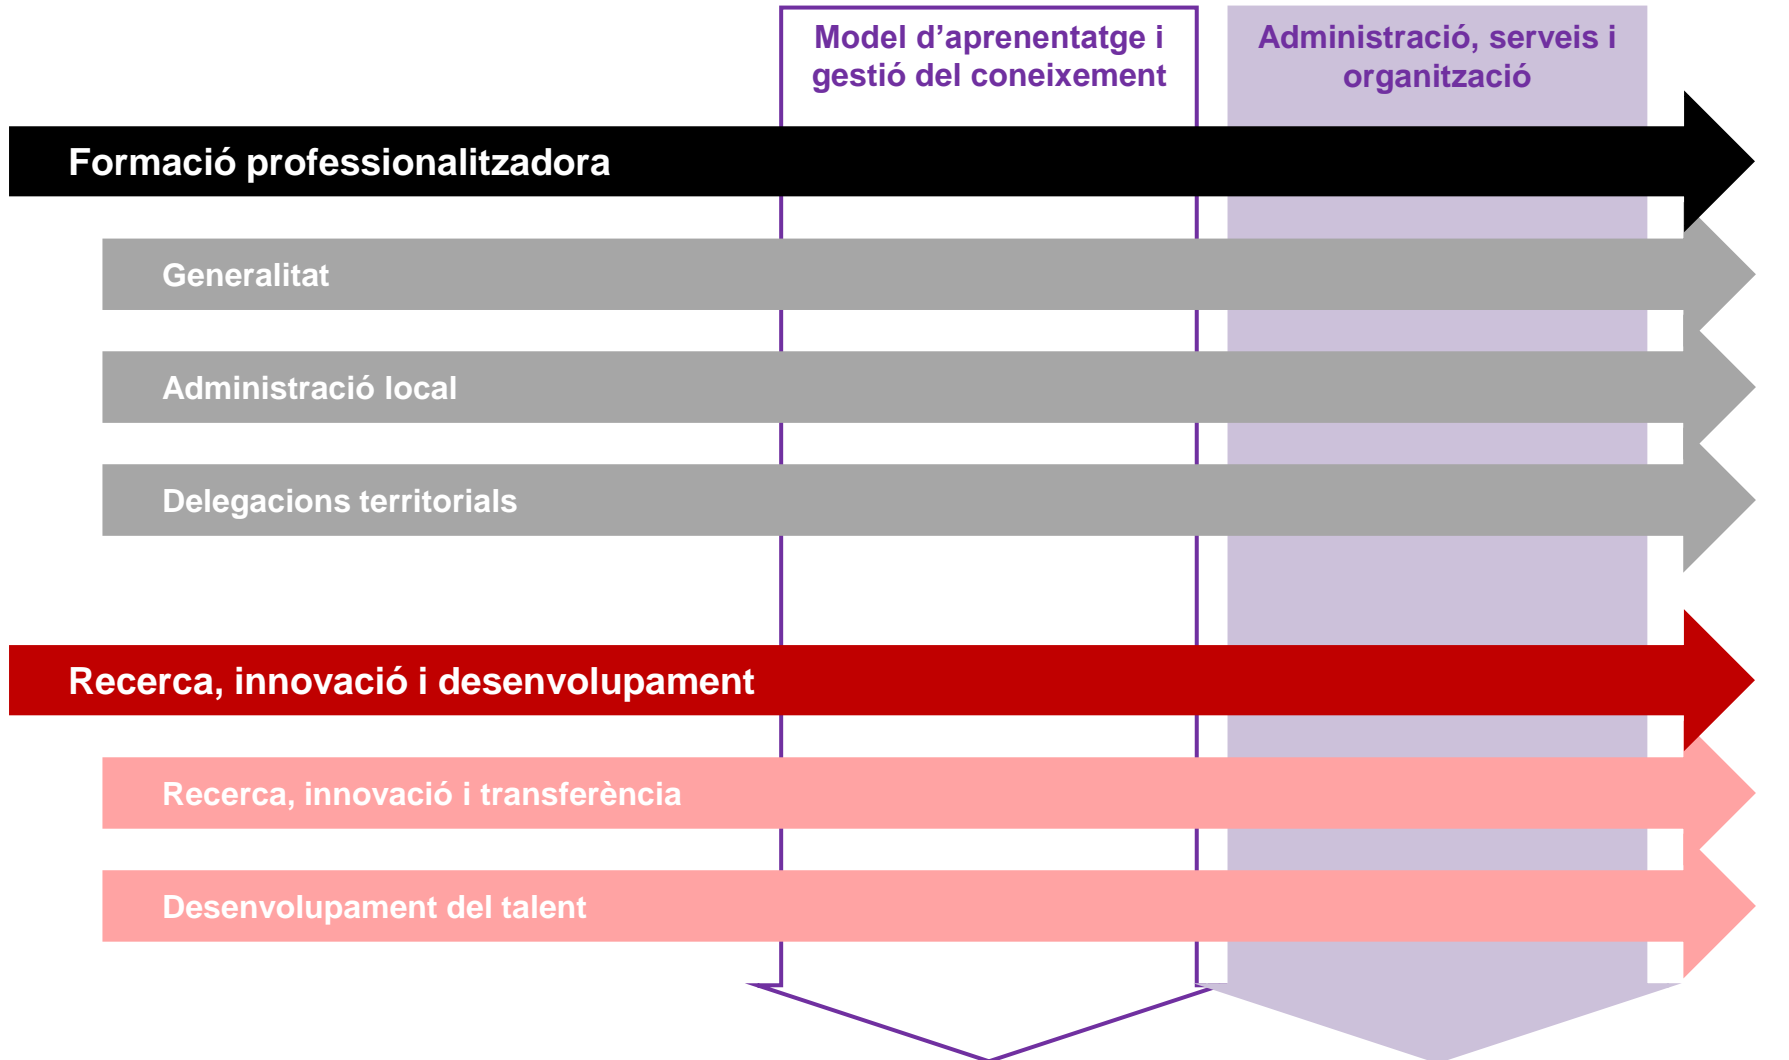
Model d’aprenentatge i gestió del coneixement

Administració, serveis i organització

Formació professionalitzadora

Generalitat

Administració local

Delegacions territorials

Recerca, innovació i desenvolupament

Recerca, innovació i transferència

Desenvolupament del talent